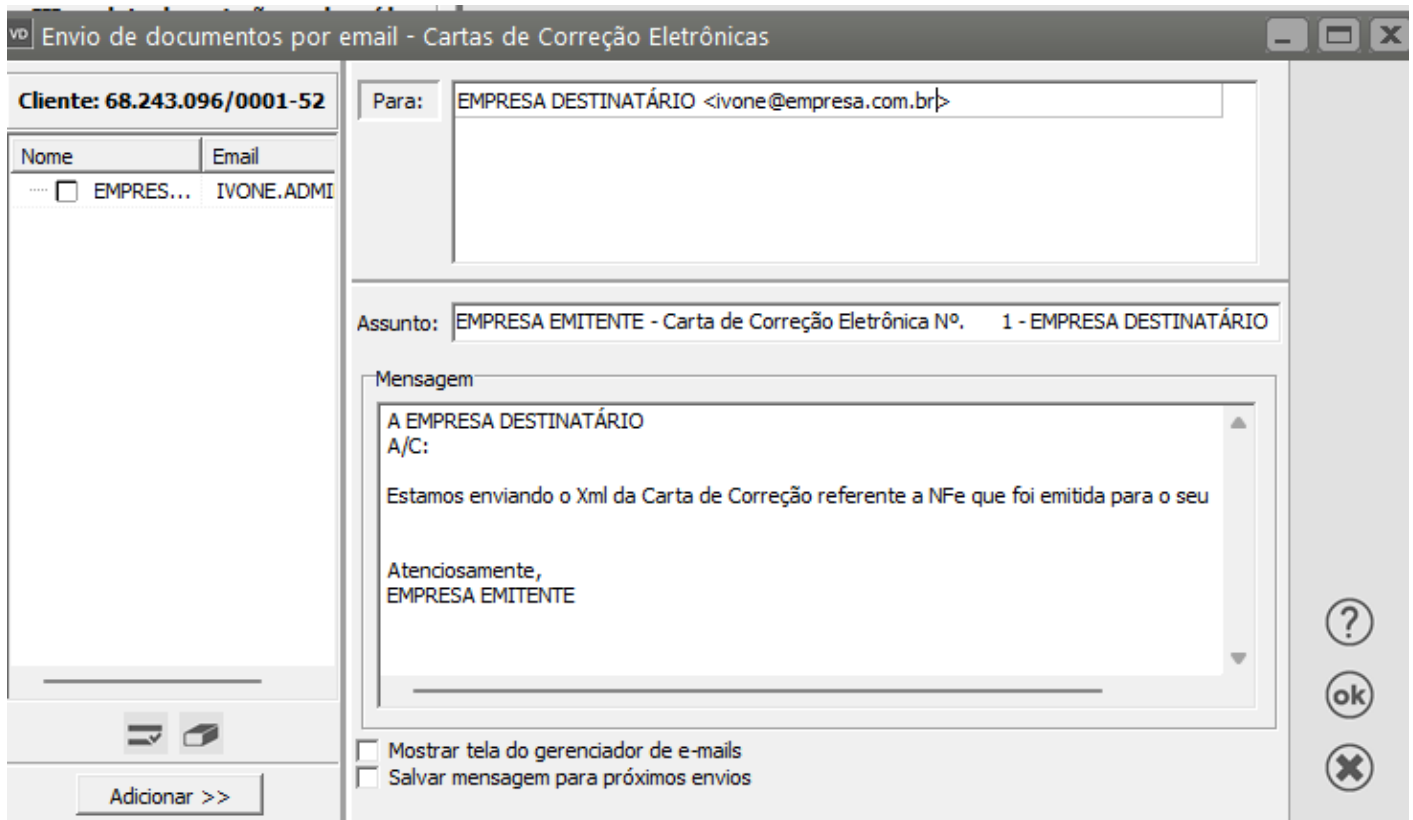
VD Envio de documentos por email - Cartas de Correção Eletrônicas

Cliente: 68.243.096/0001-52

| Nome | Email |
|---|---|
| EMPRES... | IVONE.ADMI |

Adicionar >>

Para: EMPRESA DESTINATÁRIO <ivone@empresa.com.br>

Assunto: EMPRESA EMITENTE - Carta de Correção Eletrônica Nº. 1 - EMPRESA DESTINATÁRIO

Mensagem

A EMPRESA DESTINATÁRIO
A/C:

Estamos enviando o Xml da Carta de Correção referente a NFe que foi emitida para o seu

Atenciosamente,
EMPRESA EMITENTE

Mostrar tela do gerenciador de e-mails
Salvar mensagem para próximos envios

?
ok